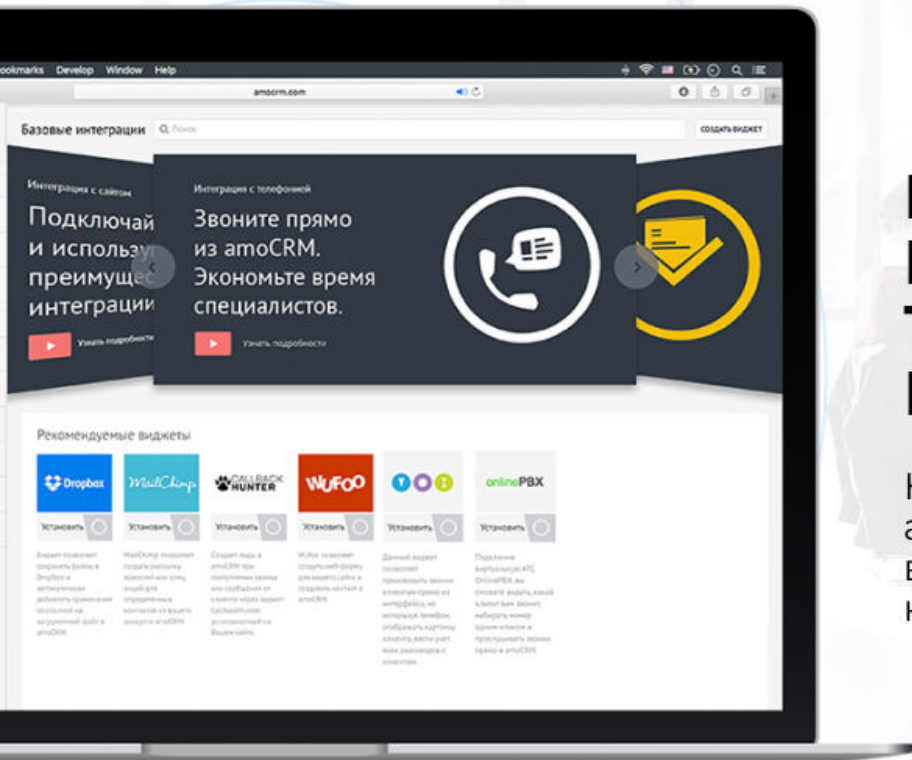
ookmarks Develop Window Help

amocrm.com

Базовые интеграции Поиск

СОЗДАТЬ ВИДЖЕТ

Интеграция с сайтом

Подключай и использу преимуще интеграции

Узнать подробности

Интеграция с телефонией

Звоните прямо из amoCRM. Экономьте время специалистов.

Узнать подробности

Рекомендуемые виджеты

Dropbox

MailChimp

CALLBACK HUNTER

WUFOO

onlinePBX

Установить

Установить

Установить

Установить

Установить

Установить

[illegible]

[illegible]

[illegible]

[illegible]

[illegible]

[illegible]

Н
а
В
н